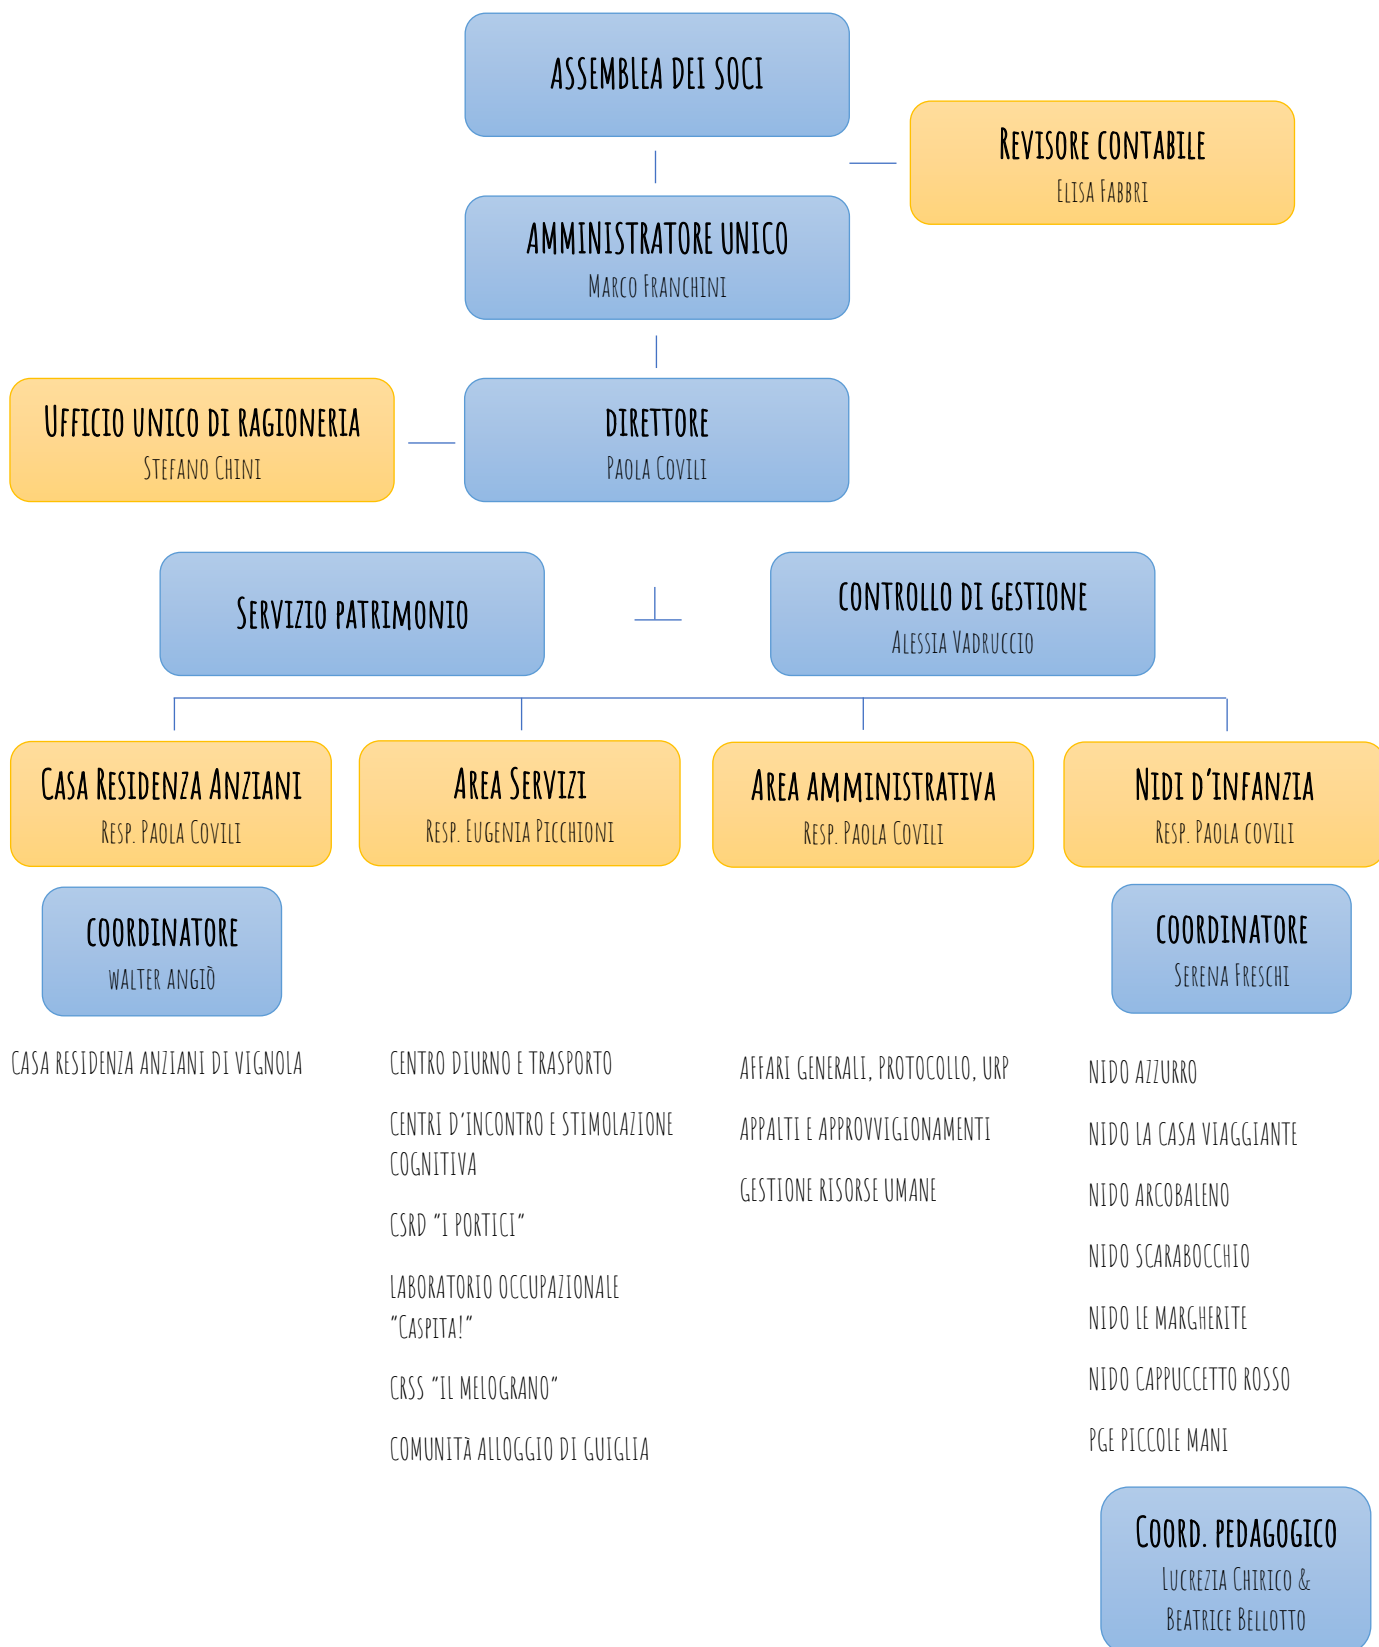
ASSEMBLEA DEI SOCI

REVISORE CONTABILE
ELISA FABBRI

AMMINISTRATORE UNICO
MARCO FRANCHINI

UFFICIO UNICO DI RAGIONERIA
STEFANO CHINI

DIRETTORE
PAOLA COVILI

SERVIZIO PATRIMONIO

CONTROLLO DI GESTIONE
ALESSIA VADRUCCIO

CASA RESIDENZA ANZIANI
RESP. PAOLA COVILI

AREA SERVIZI
RESP. EUGENIA PICCHIONI

AREA AMMINISTRATIVA
RESP. PAOLA COVILI

NIDI D'INFANZIA
RESP. PAOLA COVILI

COORDINATORE
WALTER ANGIÒ

COORDINATORE
SERENA FRESCHI

CASA RESIDENZA ANZIANI DI VIGNOLA

CENTRO DIURNO E TRASPORTO

CENTRI D'INCONTRO E STIMOLAZIONE COGNITIVA

CSRD "I PORTICI"

LABORATORIO OCCUPAZIONALE "CASPITA!"

CRSS "IL MELOGRANO"

COMUNITÀ ALLOGGIO DI GUIGLIA

AFFARI GENERALI, PROTOCOLLO, URP

APPALTI E APPROVVIGIONAMENTI

GESTIONE RISORSE UMANE

NIDO AZZURRO

NIDO LA CASA VIAGGIANTE

NIDO ARCOBALENO

NIDO SCARABOCCHIO

NIDO LE MARGHERITE

NIDO CAPPUCCETTO ROSSO

PGE PICCOLE MANI

COORD. PEDAGOGICO
LUCREZIA CHIRICO & BEATRICE BELLOTTO